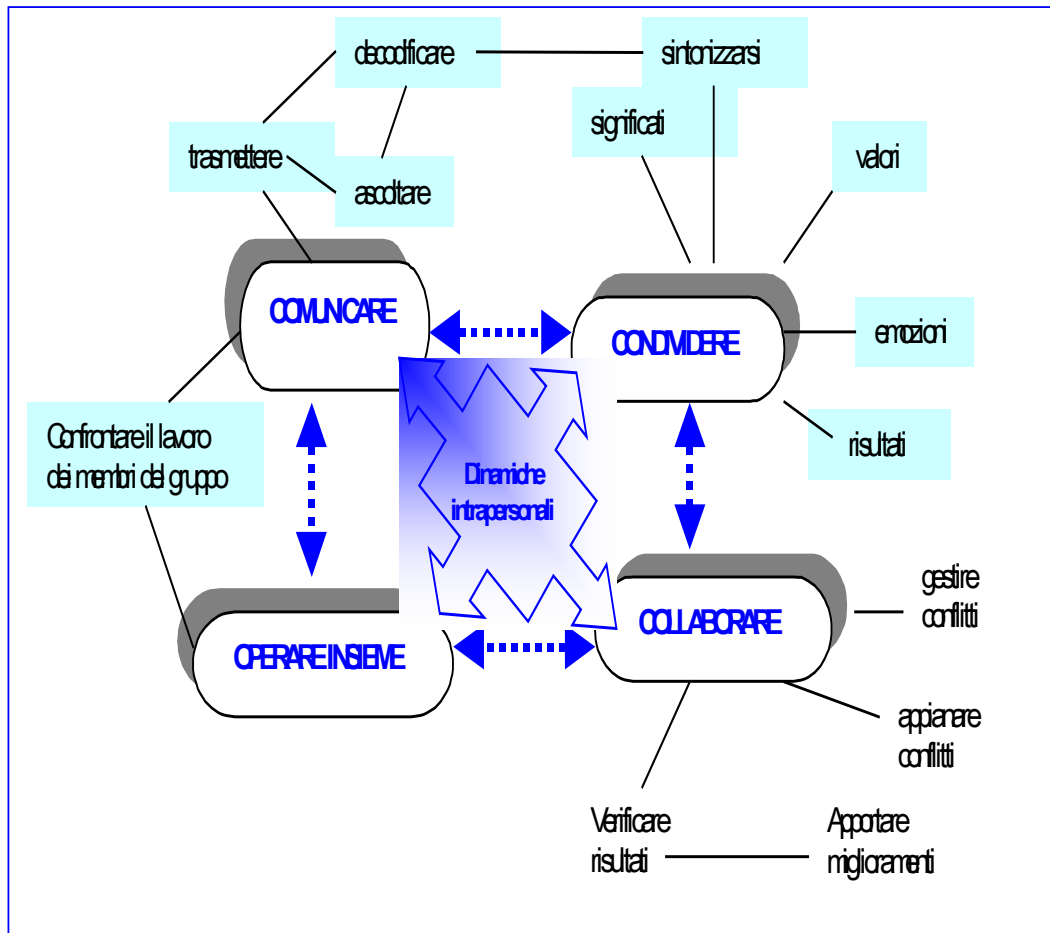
decodificare

sintonizzarsi

significati

trasmettere

ascoltare

valori

COMUNICARE

CONDIVIDERE

emozioni

Confrontare il lavoro dei membri del gruppo

Dinamiche intrapersonali

risultati

gestire conflitti

OPERARE INSIEME

COLLABORARE

appianare conflitti

Verificare risultati

Apportare miglioramenti